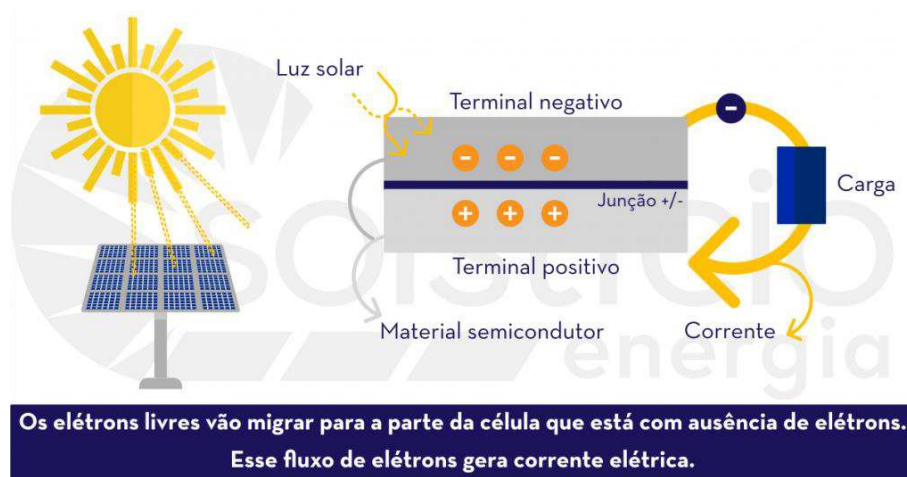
Luz solar

Terminal negativo

Carga

Junção +/-

Terminal positivo

Material semicondutor

Corrente

solstício energia

Os elétrons livres vão migrar para a parte da célula que está com ausência de elétrons. Esse fluxo de elétrons gera corrente elétrica.